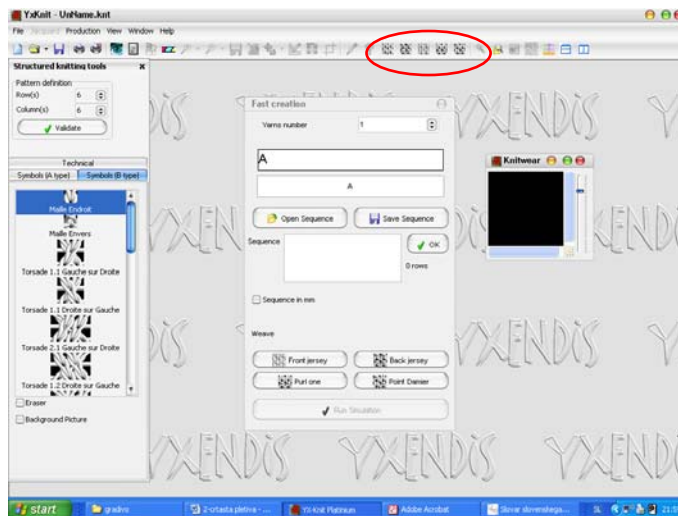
YxKnit - UnName.knt

File Sequence Production View Window Help

Structured knitting tools

Pattern definition

Row(s) 6

Column(s) 6

Validate

Technical

Symbols (A type) Symbols (B type)

Maille Endroit

Maille Envers

Torsade 1.1 Gauche sur Droite

Torsade 1.1 Droite sur Gauche

Torsade 2.1 Gauche sur Droite

Torsade 1.2 Droite sur Gauche

Eraser

Background Picture

Fast creation

Yarns number 1

A

A

Open Sequence

Save Sequence

Sequence

OK

0 rows

Sequence in mm

Weave

Front jersey

Back jersey

Purl one

Point Damier

Run Simulation

Knitwear

YXENDIS

start

gradivo

2-crtasta pletiva - ...

YxKnit Platinum

Adobe Acrobat

Slovar slovenskega...

SL